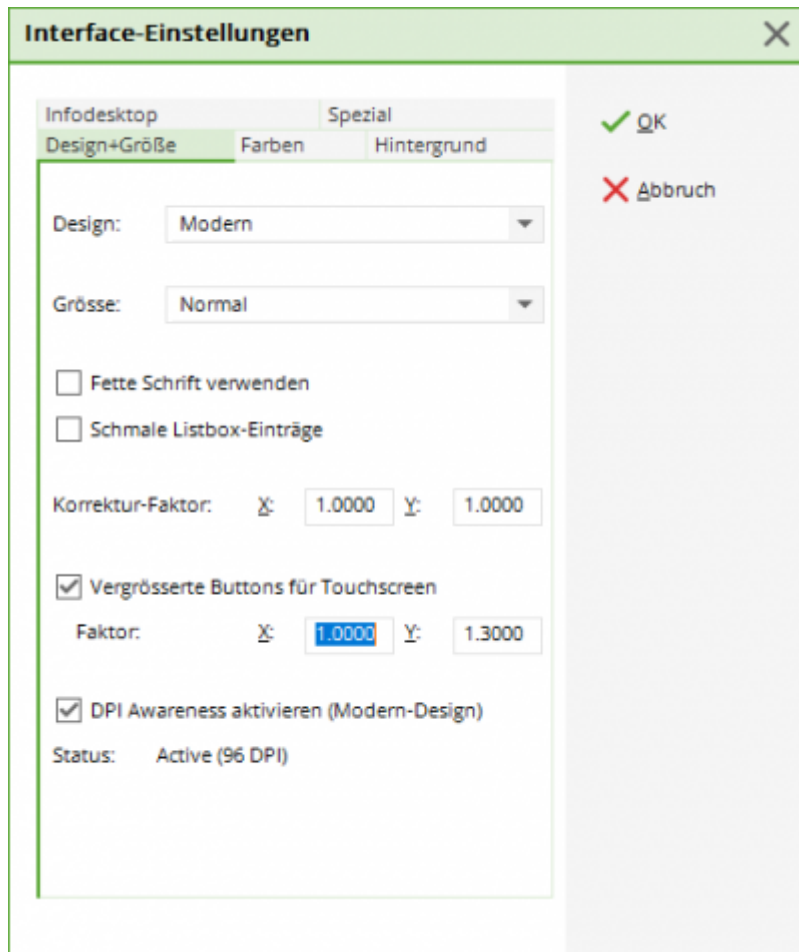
Interface-Einstellungen

Infodesktop
Spezial
Design+Größe
Farben
Hintergrund

Design: Modern

Grösse: Normal

Fette Schrift verwenden

Schmale Listbox-Einträge

Korrektur-Faktor: X: 1.0000 Y: 1.0000

Vergrösserte Buttons für Touchscreen

Faktor: X: 1.0000 Y: 1.3000

DPI Awareness aktivieren (Modern-Design)

Status: Active (96 DPI)

OK

Abbruch